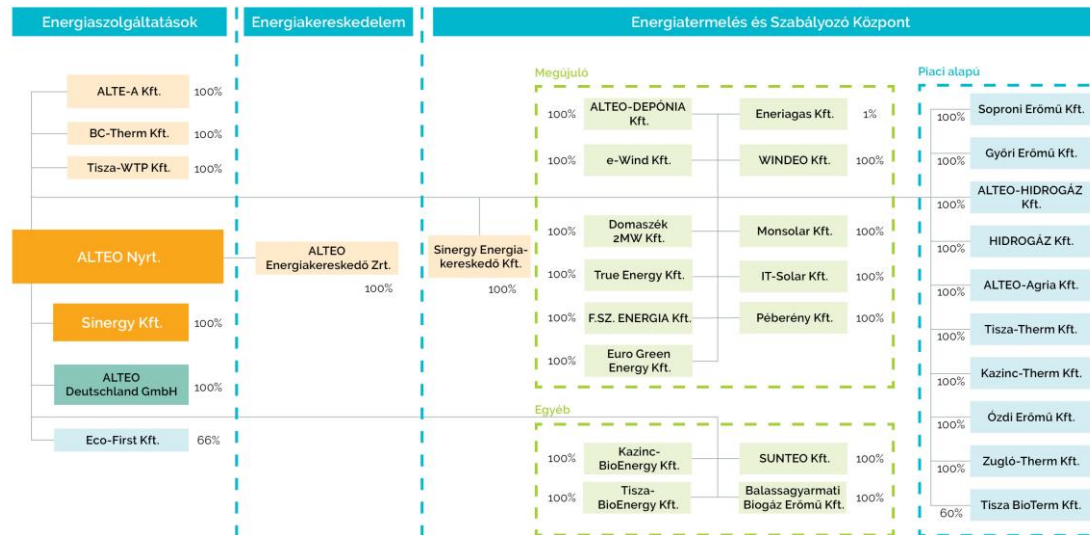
Energiaszolgáltatások

Energiakereskedelem

Energiatermelés és Szabályozó Központ

ALTE-A Kft. 100%

BC-Therm Kft. 100%

Tisza-WTP Kft. 100%

ALTEO Nyrt.

Sinergy Kft. 100%

ALTEO Deutschland GmbH 100%

Eco-First Kft. 66%

ALTEO Energiakereskedő Zrt. 100%

Sinergy Energiakereskedő Kft. 100%

Megújuló

100% ALTEO-DEPÓNIA Kft.

Eneriagas Kft. 1%

100% e-Wind Kft.

WINDEO Kft. 100%

100% Domaszék 2MW Kft.

Monsolar Kft. 100%

100% True Energy Kft.

IT-Solar Kft. 100%

100% F.SZ. ENERGIA Kft.

Péberény Kft. 100%

100% Euro Green Energy Kft.

Egyéb

100% Kazinc-BioEnergy Kft.

SUNTEO Kft. 100%

100% Tisza-BioEnergy Kft.

Balassagyarmati Biogáz Erőmű Kft. 100%

Piaci alapú

100% Soproni Erőmű Kft.

100% Győri Erőmű Kft.

100% ALTEO-HIDROGÁZ Kft.

100% HIDROGÁZ Kft.

100% ALTEO-Agria Kft.

100% Tisza-Therm Kft.

100% Kazinc-Therm Kft.

100% Ózdi Erőmű Kft.

100% Zugló-Therm Kft.

60% Tisza BioTerm Kft.